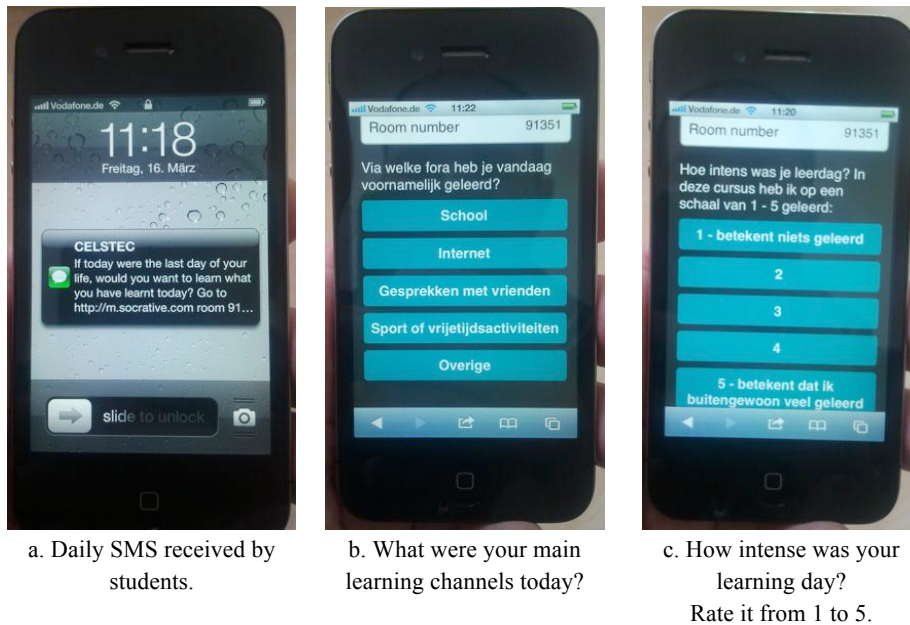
Vodafone.de

11:18

Freitag, 16. März

CELSTEC

If today were the last day of your life, would you want to learn what you have learnt today? Go to http://m.socrative.com room 91...

slide to unlock

a. Daily SMS received by students.

Vodafone.de 11:22

Room number 91351

Via welke fora heb je vandaag voornamelijk geleerd?

School

Internet

Gesprekken met vrienden

Sport of vrijetijdsactiviteiten

Overige

b. What were your main learning channels today?

Vodafone.de 11:20

Room number 91351

Hoe intens was je leerdag? In deze cursus heb ik op een schaal van 1 - 5 geleerd:

1 - betekent niets geleerd

2

3

4

5 - betekent dat ik buitengewoon veel geleerd

c. How intense was your learning day? Rate it from 1 to 5.